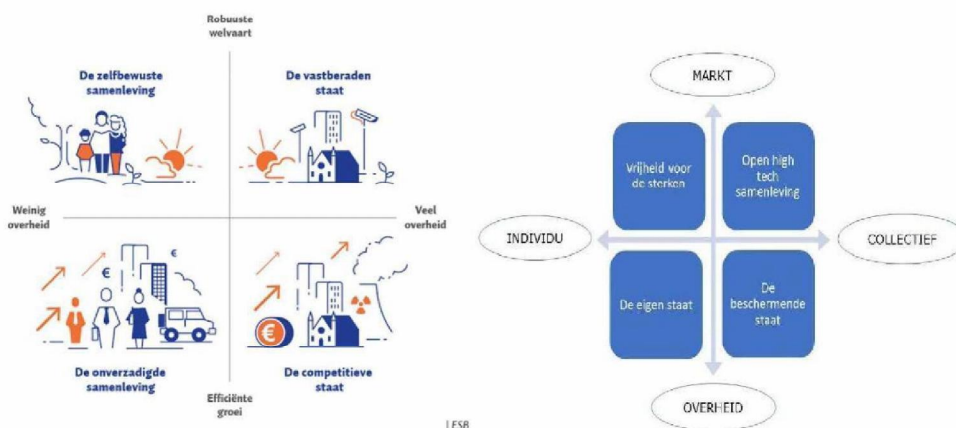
Robuuste welvaart

De zelfbewuste samenleving

De vastberaden staat

Weinig overheid

Veel overheid

De onverzadigde samenleving

De competitieve staat

Efficiënte groei

LESB

MARKT

Vrijheid voor de sterken

Open high tech samenleving

INDIVIDU

COLLECTIEF

De eigen staat

De beschermende staat

OVERHEID